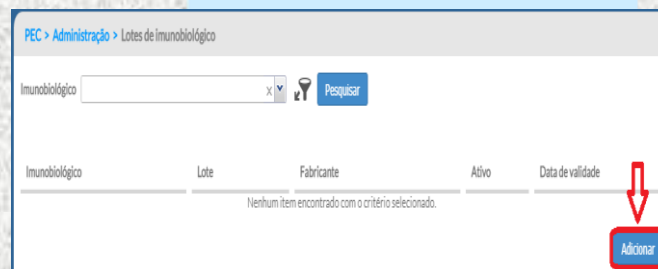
PEC > Administração > Lotes de imunobiológico

Imunobiológico x Pesquisar

| Imunobiológico | Lote | Fabricante | Ativo | Data de validade |
|---|---|---|---|---|

Nenhum item encontrado com o critério selecionado.

Adicionar